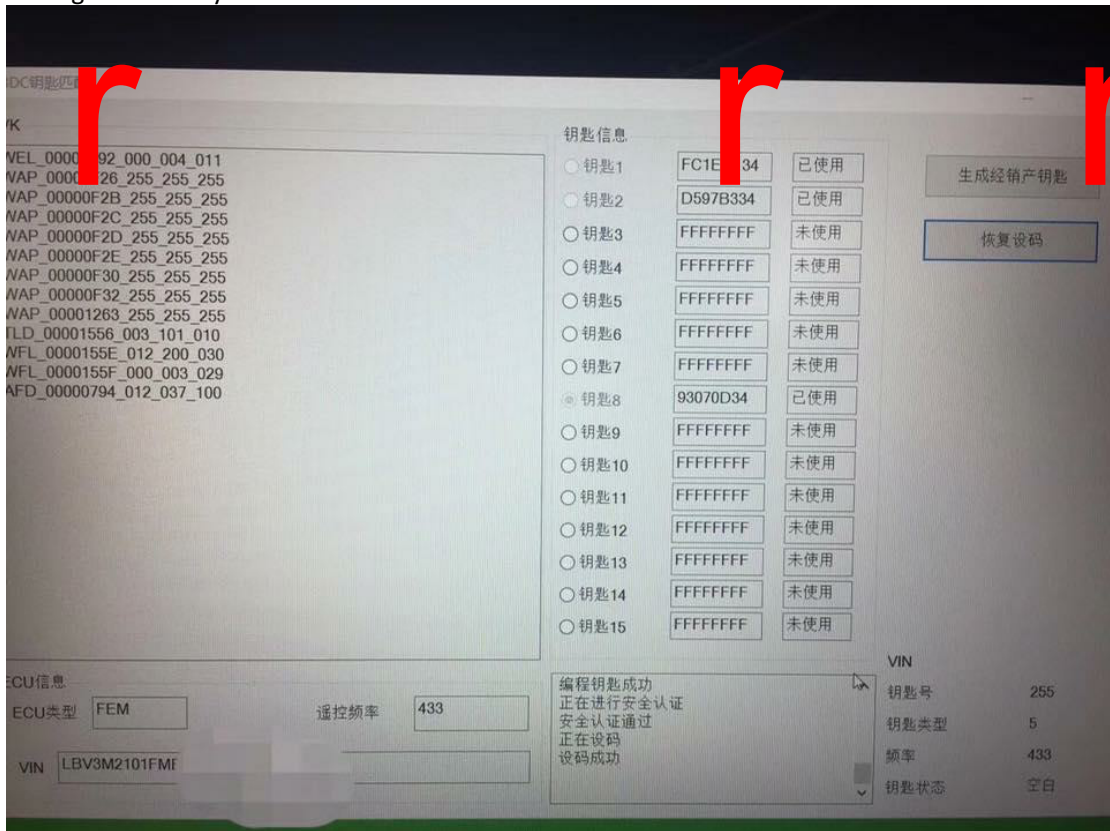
DC钥匙匹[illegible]

K

WEL_0000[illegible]92_000_004_011
WAP_0000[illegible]26_255_255_255
WAP_00000F2B_255_255_255
WAP_00000F2C_255_255_255
WAP_00000F2D_255_255_255
WAP_00000F2E_255_255_255
WAP_00000F30_255_255_255
WAP_00000F32_255_255_255
WAP_00001263_255_255_255
TLD_00001556_003_101_010
WFL_0000155E_012_200_030
WFL_0000155F_000_003_029
AFD_00000794_012_037_100

钥匙信息

| | | |
|---|---|---|
| 钥匙1 | FC1E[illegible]34 | 已使用 |
| 钥匙2 | D597B334 | 已使用 |
| 钥匙3 | FFFFFFFF | 未使用 |
| 钥匙4 | FFFFFFFF | 未使用 |
| 钥匙5 | FFFFFFFF | 未使用 |
| 钥匙6 | FFFFFFFF | 未使用 |
| 钥匙7 | FFFFFFFF | 未使用 |
| 钥匙8 | 93070D34 | 已使用 |
| 钥匙9 | FFFFFFFF | 未使用 |
| 钥匙10 | FFFFFFFF | 未使用 |
| 钥匙11 | FFFFFFFF | 未使用 |
| 钥匙12 | FFFFFFFF | 未使用 |
| 钥匙13 | FFFFFFFF | 未使用 |
| 钥匙14 | FFFFFFFF | 未使用 |
| 钥匙15 | FFFFFFFF | 未使用 |

生成经销产钥匙

恢复设码

CU信息

ECU类型 FEM

遥控频率 433

VIN LBV3M2101FM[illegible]

编程钥匙成功
正在进行安全认证
安全认证通过
正在设码
设码成功

VIN
钥匙号 255
钥匙类型 5
频率 433
钥匙状态 空白